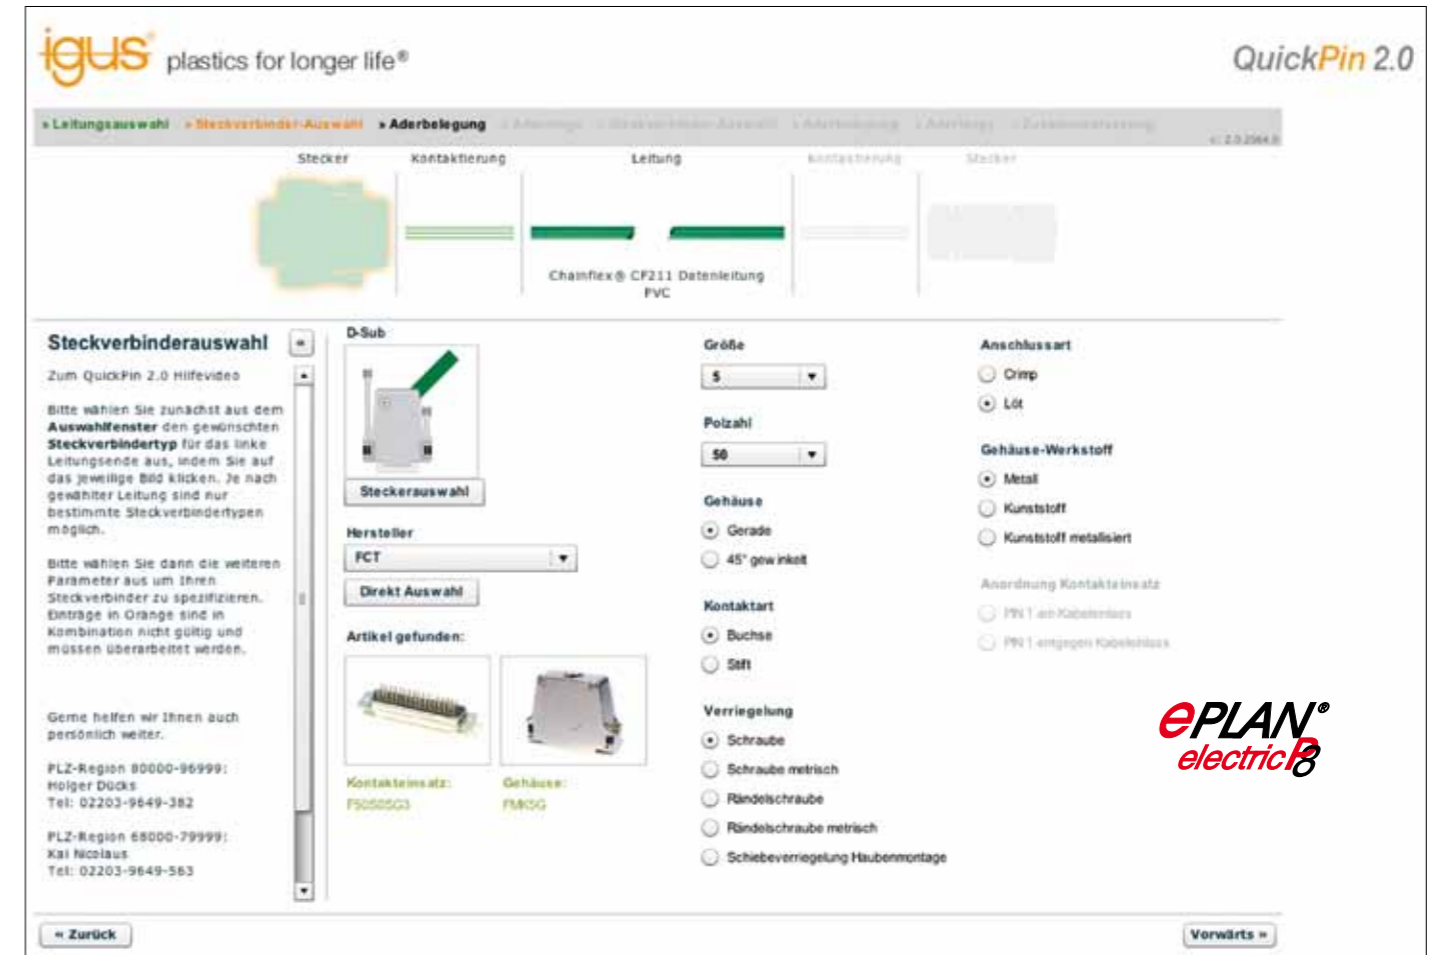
igus plastics for longer life®

QuickPin 2.0

» Leitungsauswahl » Steckverbinder-Auswahl » Aderbelegung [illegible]

v: 2.0.2564.0

Stecker Kontaktierung Leitung Kontaktierung Stecker

Chainflex® CF211 Datenleitung PVC

Steckverbinderauswahl

Zum QuickPin 2.0 Hilfevideo

Bitte wählen Sie zunächst aus dem **Auswahlfenster** den gewünschten **Steckverbindertyp** für das linke Leitungsende aus, indem Sie auf das jeweilige Bild klicken. Je nach gewählter Leitung sind nur bestimmte Steckverbindertypen möglich.

Bitte wählen Sie dann die weiteren Parameter aus um Ihren Steckverbinder zu spezifizieren. Einträge in Orange sind in Kombination nicht gültig und müssen überarbeitet werden.

Gerne helfen wir Ihnen auch persönlich weiter.

PLZ-Region 80000-96999:
Holger Ducks
Tel: 02203-9649-382

PLZ-Region 68000-79999:
Kai Nicolaus
Tel: 02203-9649-563

D-Sub

Steckerauswahl

Hersteller

FCT

Direkt Auswahl

Artikel gefunden:

Kontakteinsatz:
F5050SG3

Gehäuse:
FMK5G

Größe

5

Polzahl

50

Gehäuse

Gerade

45° gewinkelt

Kontaktart

Buchse

Stift

Verriegelung

Schraube

Schraube metrisch

Rändelschraube

Rändelschraube metrisch

Schiebeverriegelung Haubenmontage

Anschlussart

Crimp

Löt

Gehäuse-Werkstoff

Metall

Kunststoff

Kunststoff metallisiert

Anordnung Kontakteinsatz

PIN 1 am Kabelenlass

PIN 1 entgegen Kabeleinlass

ePLAN® electric P8

« Zurück

Vorwärts »